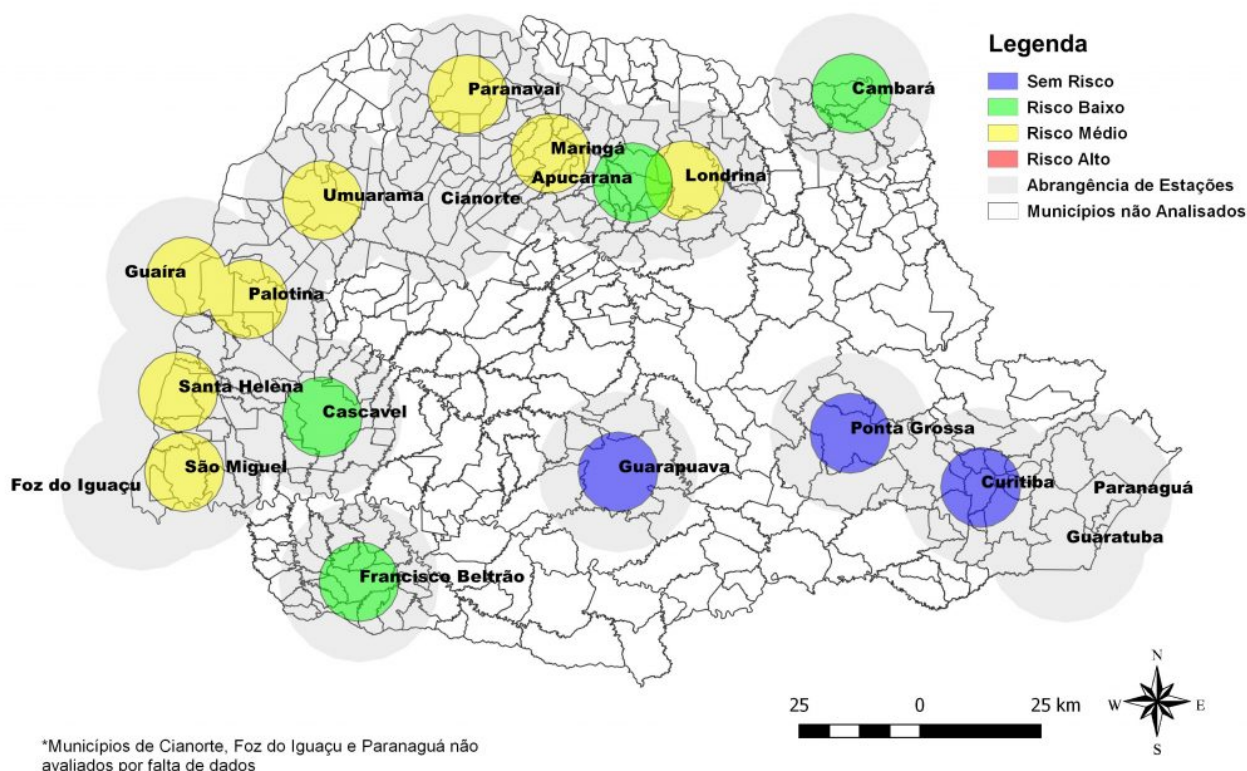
Legenda
Sem Risco
Risco Baixo
Risco Médio
Risco Alto
Abrangência de Estações
Municípios não Analisados

Paranavaí
Cambará
Maringá
Apucarana
Londrina
Umuarama
Cianorte
Guaíra
Palotina
Santa Helena
Cascavel
Ponta Grossa
São Miguel
Foz do Iguaçu
Guarapuava
Curitiba
Paranaguá
Guaratuba
Francisco Beltrão

25 0 25 km
N
W E
S

*Municípios de Cianorte, Foz do Iguaçu e Paranaguá não avaliados por falta de dados